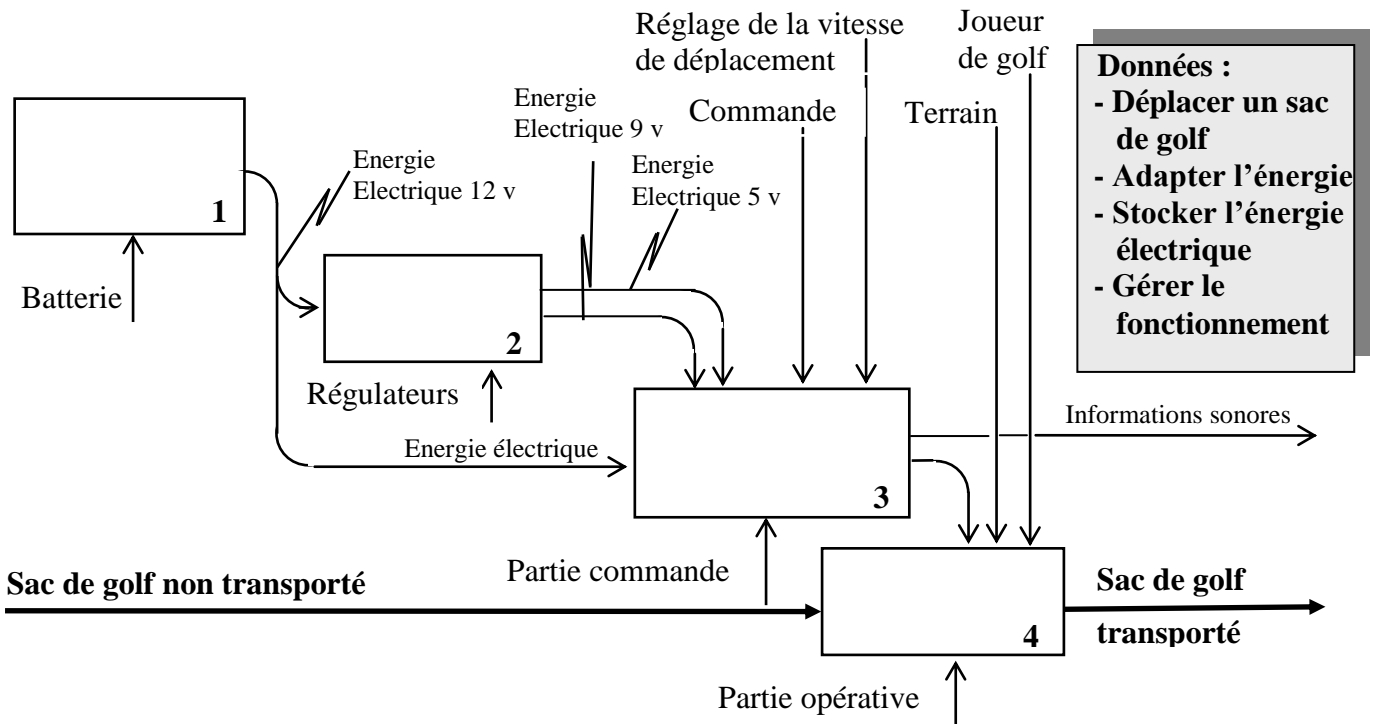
Réglage de la vitesse de déplacement

Joueur de golf

Données :
- Déplacer un sac de golf
- Adapter l'énergie
- Stocker l'énergie électrique
- Gérer le fonctionnement

1

Energie Electrique 12 v

Energie Electrique 9 v

Commande

Terrain

Energie Electrique 5 v

Batterie

2

Régulateurs

Energie électrique

3

Informations sonores

Sac de golf non transporté

Partie commande

4

Sac de golf transporté

Partie opérative